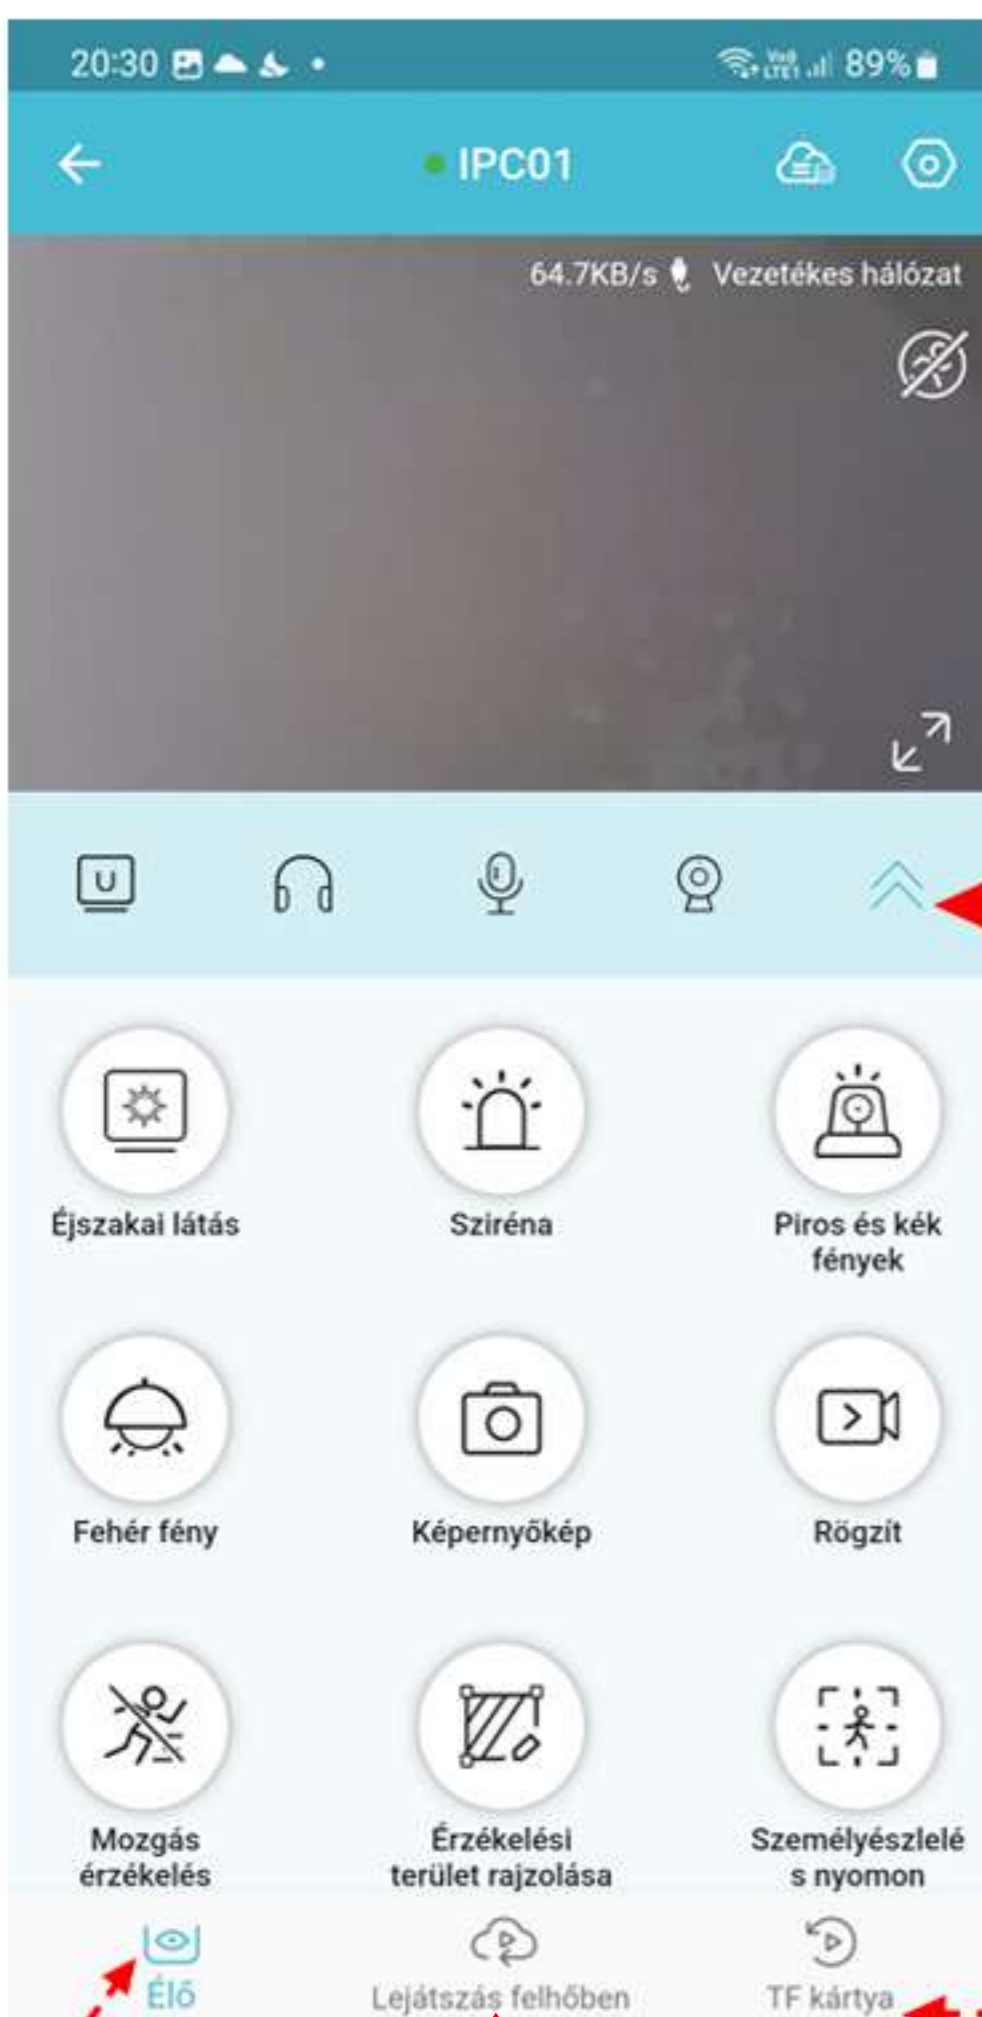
20:30 89%

IPC01

64.7KB/s Vezetékes hálózat

U

Éjszakai látás

Sziréna

Piros és kék fények

Fehér fény

Képernyőkép

Rögzít

Mozgás érzékelés

Érzékelési terület rajzolása

Személyészlelé s nyomon

Élő

Lejátszás felhőben

TF kártya